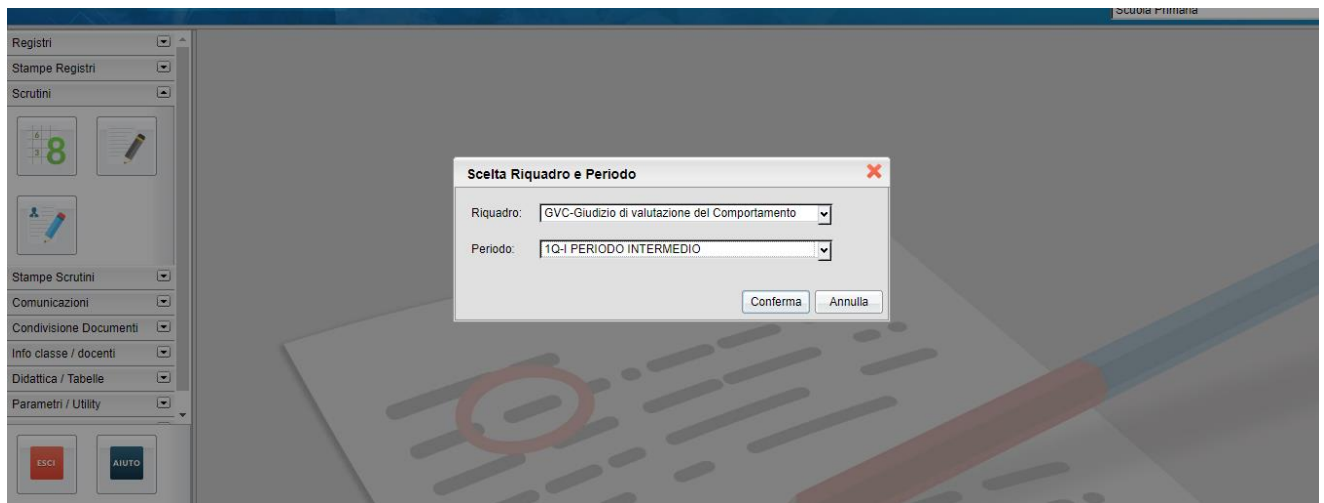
Scuola Primaria

Registri
Stampe Registri
Scrutini
8
Stampe Scrutini
Comunicazioni
Condivisione Documenti
Info classe / docenti
Didattica / Tabelle
Parametri / Utility
ESCI
AIUTO

Scelta Riquadro e Periodo
Riquadro: GVC-Giudizio di valutazione del Comportamento
Periodo: 1Q-I PERIODO INTERMEDIO
Conferma
Annulla